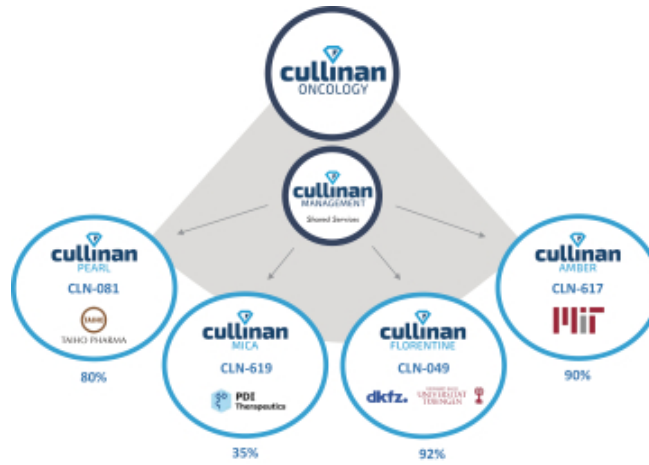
cullinan
ONCOLOGY

cullinan
MANAGEMENT
Shared Services

cullinan
PEARL
CLN-081
TAIHO
TAIHO PHARMA
80%

cullinan
MICA
CLN-619
PDI Therapeutics
35%

cullinan
FLORENTINE
CLN-049
dkfz.
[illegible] UNIVERSITÄT TÜBINGEN
92%

cullinan
AMBER
CLN-617
MIT
90%